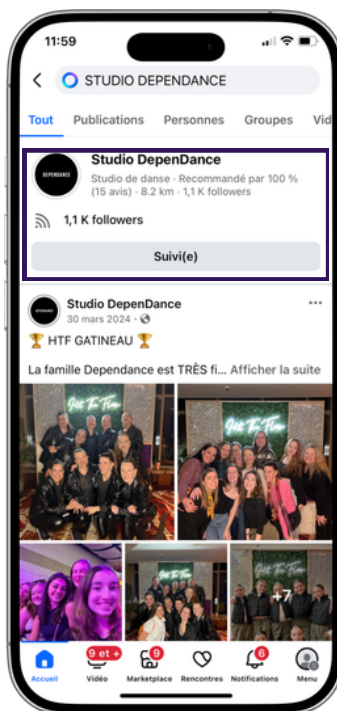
11:59

STUDIO DEPENDANCE

Tout Publications Personnes Groupes Vid

DEPENDANCE

Studio DepenDance
Studio de danse · Recommandé par 100 % (15 avis) · 8.2 km · 1,1 K followers

1,1 K followers

Suivi(e)

DEPENDANCE

Studio DepenDance
30 mars 2024 ·

🏆 HTF GATINEAU 🏆

La famille Dependance est TRÈS fi... Afficher la suite

Hit The Floor

Hit The Floor

Hit The Floor

+7

Accueil
9 et +
Vidéo
9
Marketplace
Rencontres
6
Notifications
Menu